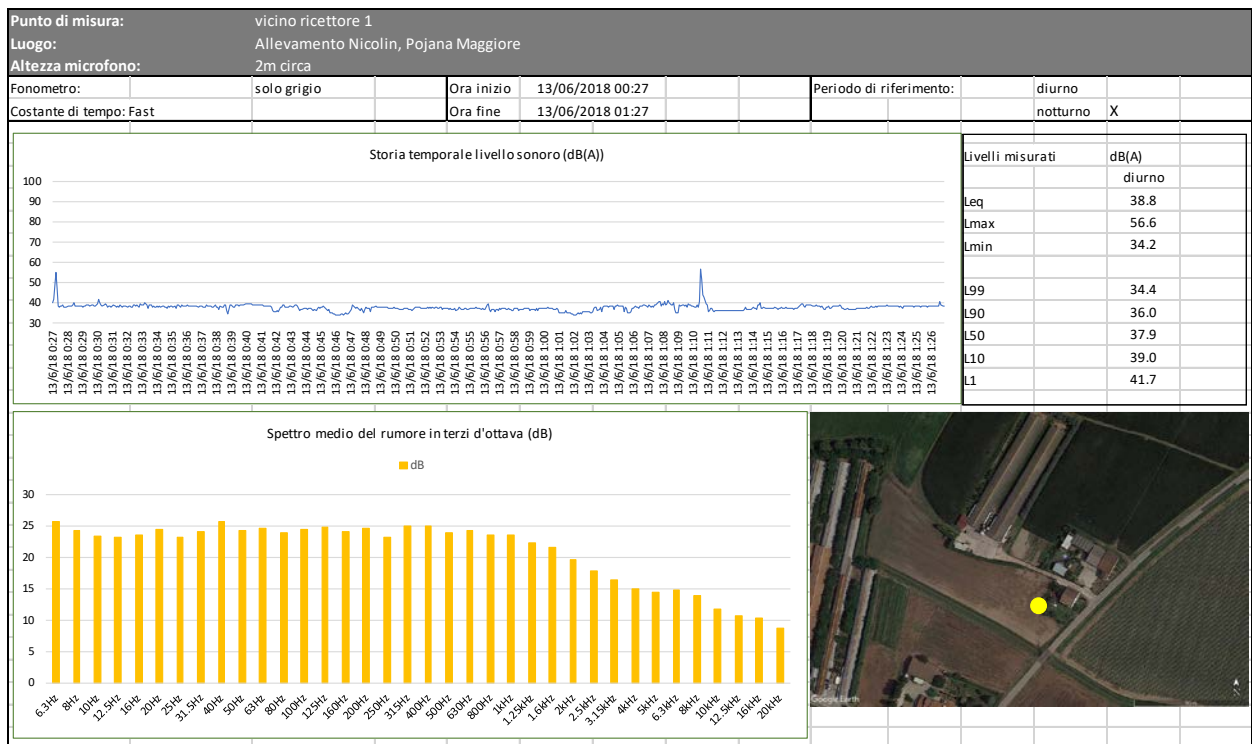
Punto di misura: vicino ricettore 1
Luogo: Allevamento Nicolin, Pojana Maggiore
Altezza microfono: 2m circa

| Fonometro: | solo grigio | Ora inizio | 13/06/2018 00:27 | Periodo di riferimento: | diurno | |
|---|---|---|---|---|---|---|
| Costante di tempo: Fast | | Ora fine | 13/06/2018 01:27 | | notturno | X |

Storia temporale livello sonoro (dB(A))

100
90
80
70
60
50
40
30

13/6/18 0:27, 13/6/18 0:28, 13/6/18 0:29, 13/6/18 0:30, 13/6/18 0:31, 13/6/18 0:32, 13/6/18 0:33, 13/6/18 0:34, 13/6/18 0:35, 13/6/18 0:36, 13/6/18 0:37, 13/6/18 0:38, 13/6/18 0:39, 13/6/18 0:40, 13/6/18 0:41, 13/6/18 0:42, 13/6/18 0:43, 13/6/18 0:44, 13/6/18 0:45, 13/6/18 0:46, 13/6/18 0:47, 13/6/18 0:48, 13/6/18 0:49, 13/6/18 0:50, 13/6/18 0:51, 13/6/18 0:52, 13/6/18 0:53, 13/6/18 0:54, 13/6/18 0:55, 13/6/18 0:56, 13/6/18 0:57, 13/6/18 0:58, 13/6/18 0:59, 13/6/18 1:00, 13/6/18 1:01, 13/6/18 1:02, 13/6/18 1:03, 13/6/18 1:04, 13/6/18 1:05, 13/6/18 1:06, 13/6/18 1:07, 13/6/18 1:08, 13/6/18 1:09, 13/6/18 1:10, 13/6/18 1:11, 13/6/18 1:12, 13/6/18 1:13, 13/6/18 1:14, 13/6/18 1:15, 13/6/18 1:16, 13/6/18 1:17, 13/6/18 1:18, 13/6/18 1:19, 13/6/18 1:20, 13/6/18 1:21, 13/6/18 1:22, 13/6/18 1:23, 13/6/18 1:24, 13/6/18 1:25, 13/6/18 1:26

| Livelli misurati | dB(A) |
|---|---|
| | diurno |
| Leq | 38.8 |
| Lmax | 56.6 |
| Lmin | 34.2 |
| | |
| L99 | 34.4 |
| L90 | 36.0 |
| L50 | 37.9 |
| L10 | 39.0 |
| L1 | 41.7 |

Spettro medio del rumore in terzi d'ottava (dB)

dB

30
25
20
15
10
5
0

6.3Hz, 8Hz, 10Hz, 12.5Hz, 16Hz, 20Hz, 25Hz, 31.5Hz, 40Hz, 50Hz, 63Hz, 80Hz, 100Hz, 125Hz, 160Hz, 200Hz, 250Hz, 315Hz, 400Hz, 500Hz, 630Hz, 800Hz, 1kHz, 1.25kHz, 1.6kHz, 2kHz, 2.5kHz, 3.15kHz, 4kHz, 5kHz, 6.3kHz, 8kHz, 10kHz, 12.5kHz, 16kHz, 20kHz

Google Earth